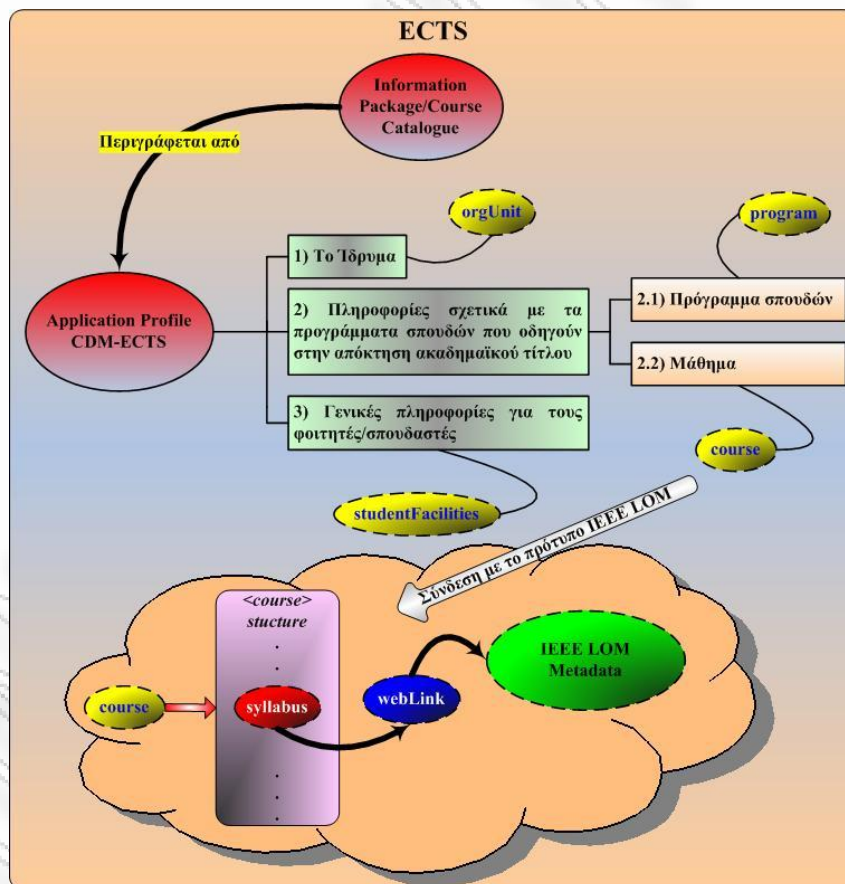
ECTS

Information Package/Course Catalogue

Περιγράφεται από

Application Profile CDM-ECTS

orgUnit

1) Το Ίδρυμα

2) Πληροφορίες σχετικά με τα προγράμματα σπουδών που οδηγούν στην απόκτηση ακαδημαϊκού τίτλου

3) Γενικές πληροφορίες για τους φοιτητές/σπουδαστές

program

2.1) Πρόγραμμα σπουδών

2.2) Μάθημα

course

studentFacilities

Σύνδεση με το πρότυπο IEEE LOM

<course> stucture

course

syllabus

webLink

IEEE LOM Metadata